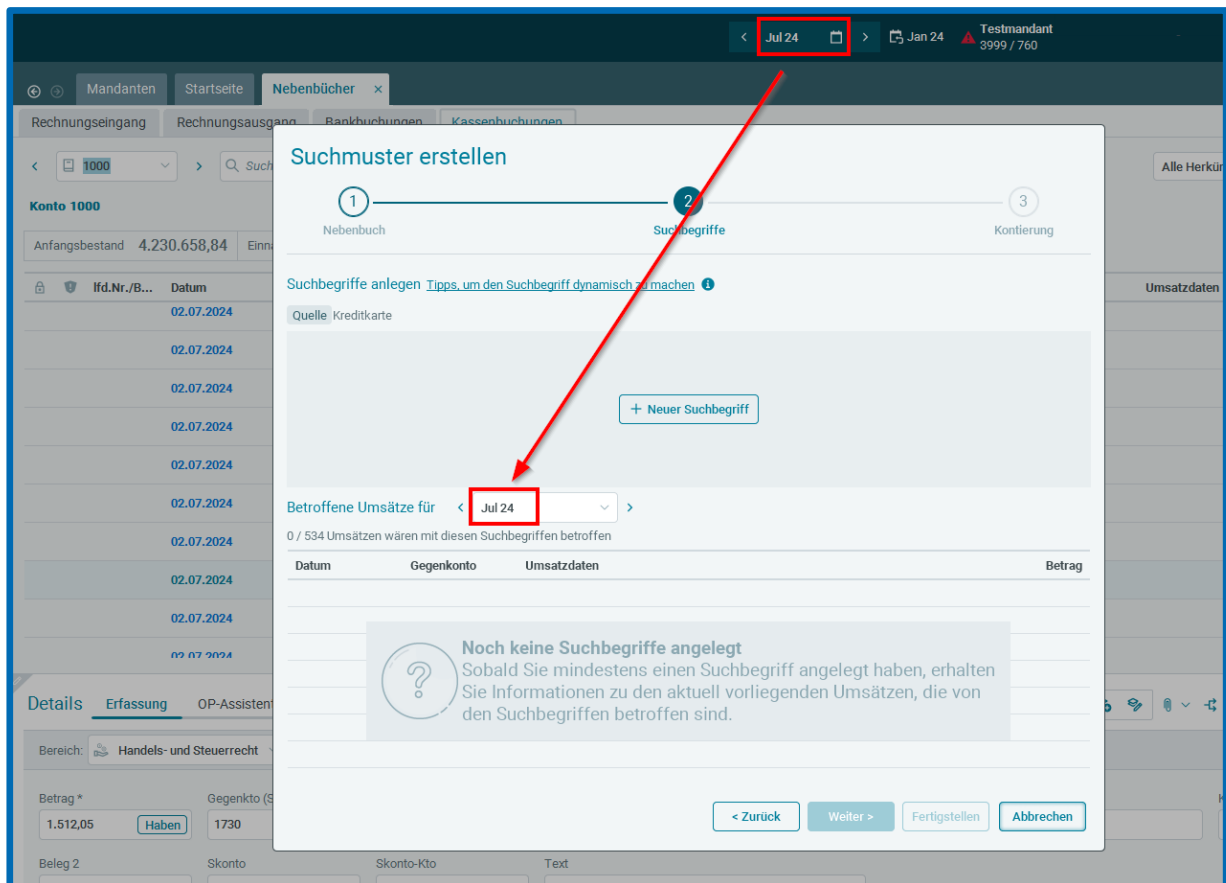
Jul 24
Jan 24
Testmandant
3999 / 760

Mandanten
Startseite
Nebenbücher ×

Rechnungseingang
Rechnungsausgang
Bankbuchungen
Kassenbuchungen

1000
Such
Alle Herkün

Konto 1000

Anfangsbestand 4.230.658,84
Einna

lfd.Nr./B...
Datum
Umsatzdaten

02.07.2024
02.07.2024
02.07.2024
02.07.2024
02.07.2024
02.07.2024
02.07.2024
02.07.2024
02.07.2024
02.07.2024

Details
Erfassung
OP-Assistent

Bereich: Handels- und Steuerrecht

Betrag *
1.512,05
Haben
Gegenkto (S
1730

Beleg 2
Skonto
Skonto-Kto
Text

Suchmuster erstellen

1
Nebenbuch
2
Suchbegriffe
3
Kontierung

Suchbegriffe anlegen Tipps, um den Suchbegriff dynamisch zu machen

Quelle Kreditkarte

+ Neuer Suchbegriff

Betroffene Umsätze für
Jul 24

0 / 534 Umsätzen wären mit diesen Suchbegriffen betroffen

| Datum | Gegenkonto | Umsatzdaten | Betrag |
|---|---|---|---|

Noch keine Suchbegriffe angelegt
Sobald Sie mindestens einen Suchbegriff angelegt haben, erhalten Sie Informationen zu den aktuell vorliegenden Umsätzen, die von den Suchbegriffen betroffen sind.

< Zurück
Weiter >
Fertigstellen
Abbrechen